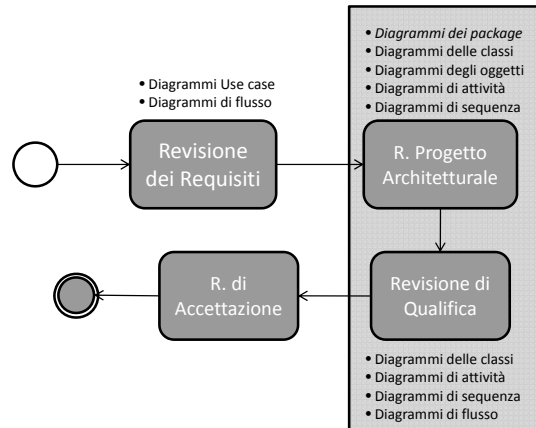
• Diagrammi dei package
• Diagrammi delle classi
• Diagrammi degli oggetti
• Diagrammi di attività
• Diagrammi di sequenza

• Diagrammi Use case
• Diagrammi di flusso

Revisione dei Requisiti

R. Progetto Architetturale

Revisione di Qualifica

R. di Accettazione

• Diagrammi delle classi
• Diagrammi di attività
• Diagrammi di sequenza
• Diagrammi di flusso